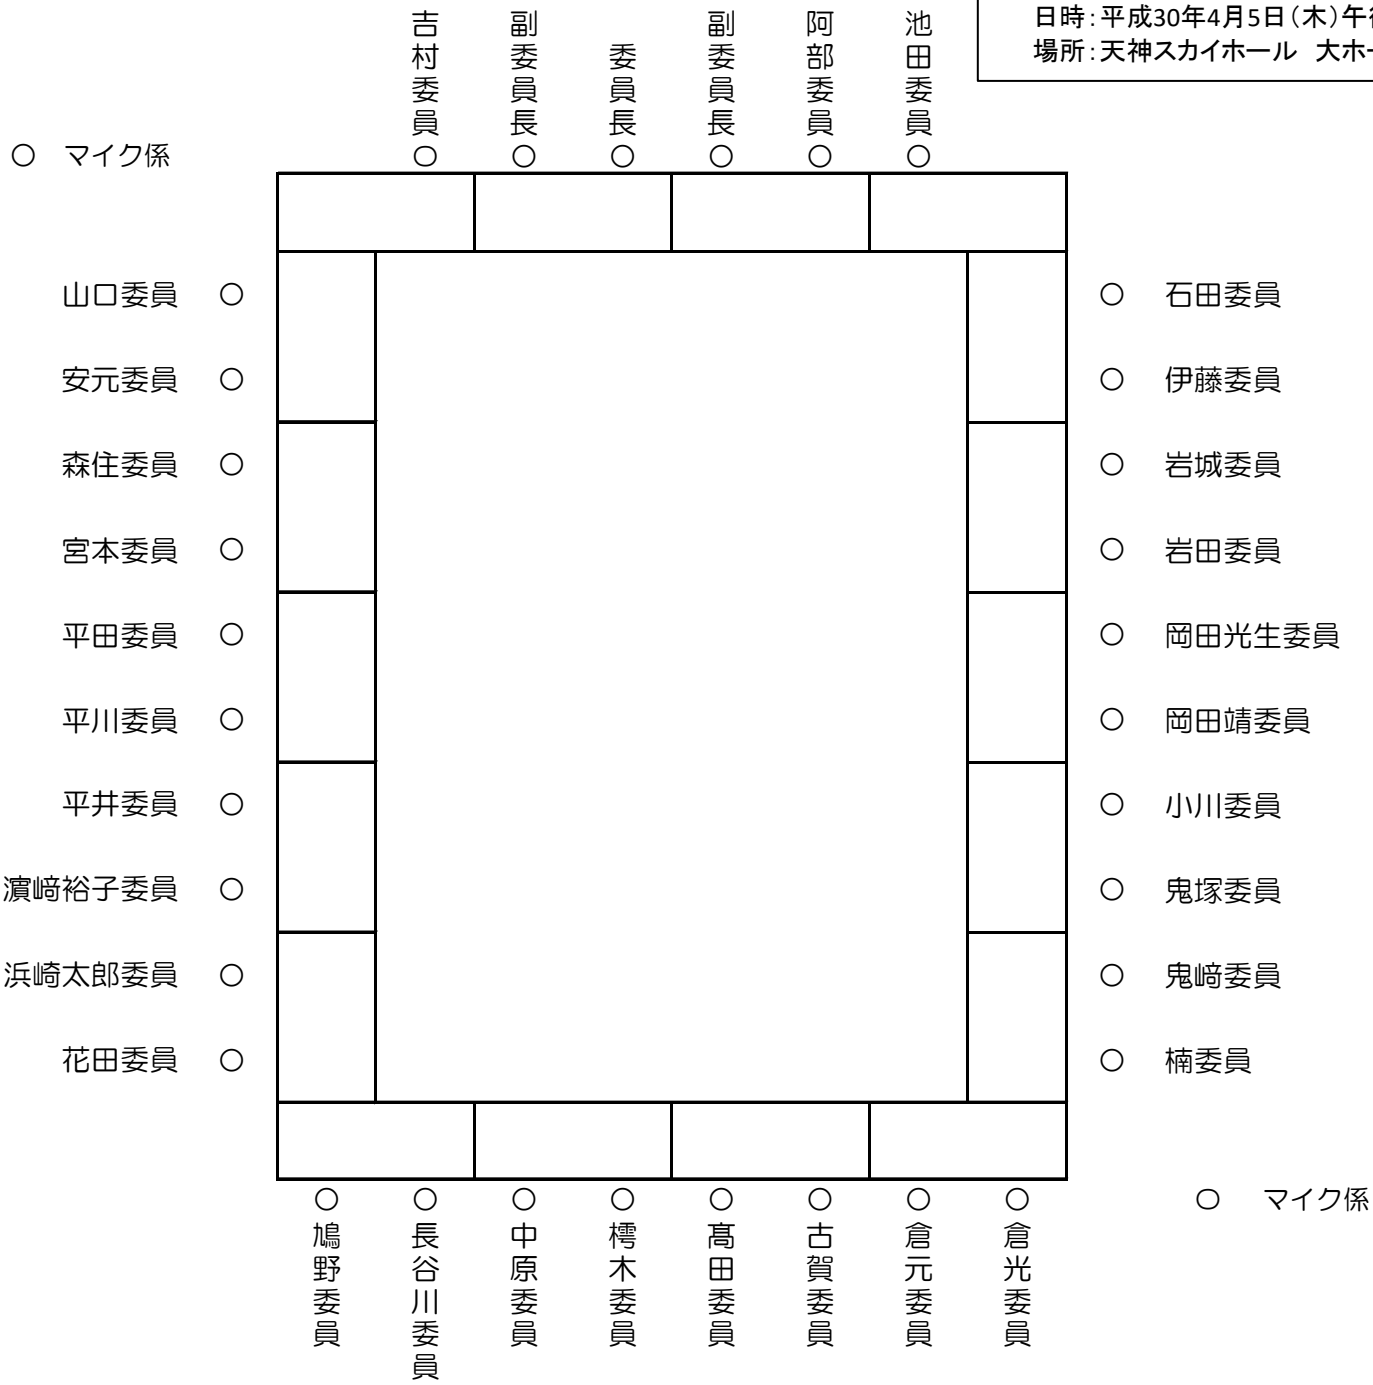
日時：平成30年4月5日（木）午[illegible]
場所：天神スカイホール　大ホ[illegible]

吉村委員 ○
副委員長 ○
委員長 ○
副委員長 ○
阿部委員 ○
池田委員 ○

○　マイク係

山口委員　○
安元委員　○
森住委員　○
宮本委員　○
平田委員　○
平川委員　○
平井委員　○
濵﨑裕子委員　○
浜崎太郎委員　○
花田委員　○

○　石田委員
○　伊藤委員
○　岩城委員
○　岩田委員
○　岡田光生委員
○　岡田靖委員
○　小川委員
○　鬼塚委員
○　鬼﨑委員
○　楠委員

○ 鳩野委員
○ 長谷川委員
○ 中原委員
○ 樗木委員
○髙田委員
○ 古賀委員
○ 倉元委員
○ 倉光委員

○　マイク係